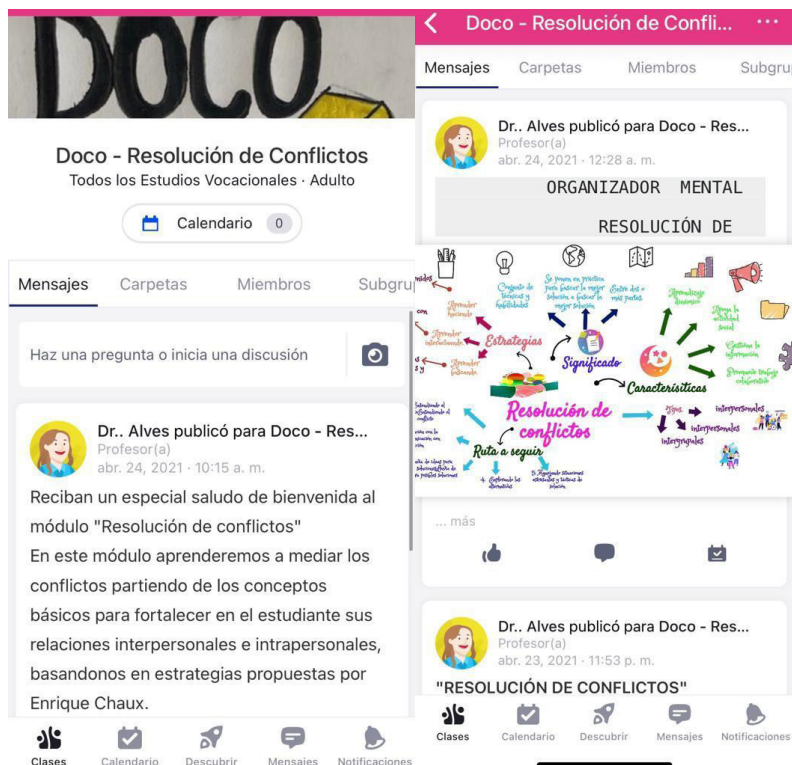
DOCO

Doco - Resolución de Conflictos
Todos los Estudios Vocacionales · Adulto

Calendario 0

Mensajes Carpetas Miembros Subgru

Haz una pregunta o inicia una discusión

Dr.. Alves publicó para Doco - Res...
Profesor(a)
abr. 24, 2021 · 10:15 a. m.

Reciban un especial saludo de bienvenida al módulo "Resolución de conflictos"
En este módulo aprenderemos a mediar los conflictos partiendo de los conceptos básicos para fortalecer en el estudiante sus relaciones interpersonales e intrapersonales, basandonos en estrategias propuestas por Enrique Chaux.

Clases Calendario Descubrir Mensajes Notificaciones

Doco - Resolución de Confli... ···

Mensajes Carpetas Miembros Subgru

Dr.. Alves publicó para Doco - Res...
Profesor(a)
abr. 24, 2021 · 12:28 a. m.

ORGANIZADOR MENTAL
RESOLUCIÓN DE

Resolución de conflictos
Estrategias
Significado
Características
Ruta a seguir
Conjunto de técnicas y habilidades
Se ponen en práctica para buscar la mejor solución a favor de ambas partes
Entre dos o más partes
Aprendizaje dinámico
Mejora la actividad social
Gestiona la información
Promueve trabajo colaborativo
Aprender haciendo
Aprender interactuando
Aprender buscando
Tipos
interpersonales
intrapersonales
intergrupales
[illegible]

... más

Dr.. Alves publicó para Doco - Res...
Profesor(a)
abr. 23, 2021 · 11:53 p. m.

"RESOLUCIÓN DE CONFLICTOS"

Clases Calendario Descubrir Mensajes Notificaciones